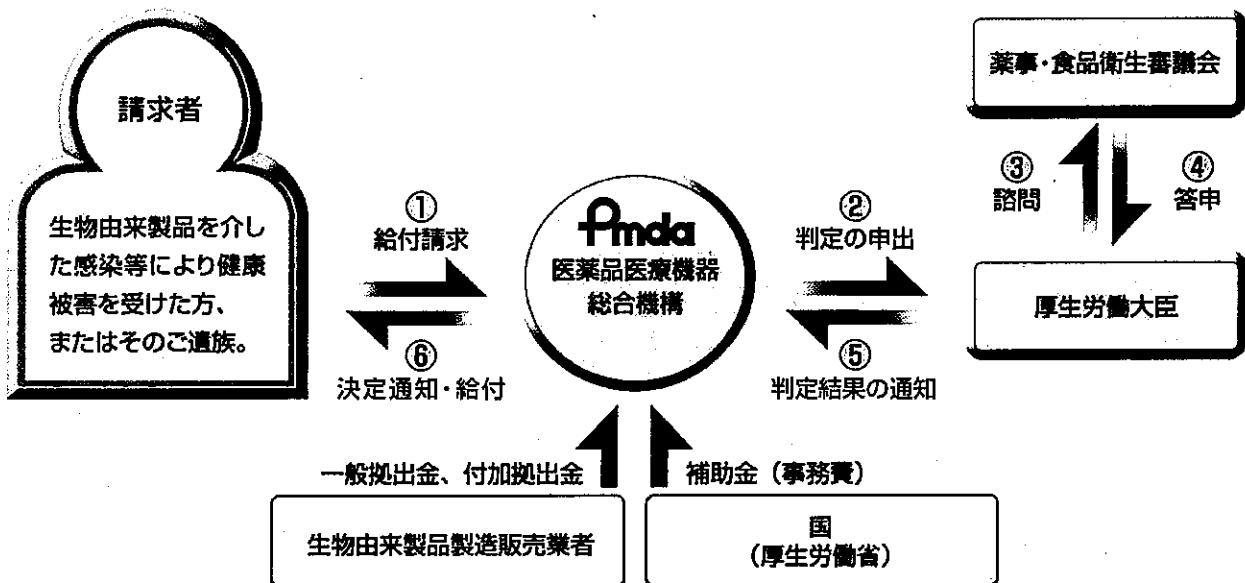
請求者

生物由来製品を介した感染等により健康被害を受けた方、またはそのご遺族。

①
給付請求

⑥
決定通知・給付

Pmda
医薬品医療機器総合機構

②
判定の申出

⑤
判定結果の通知

薬事・食品衛生審議会

③
諮問

④
答申

厚生労働大臣

一般拠出金、付加拠出金

補助金（事務費）

生物由来製品製造販売業者

国
（厚生労働省）